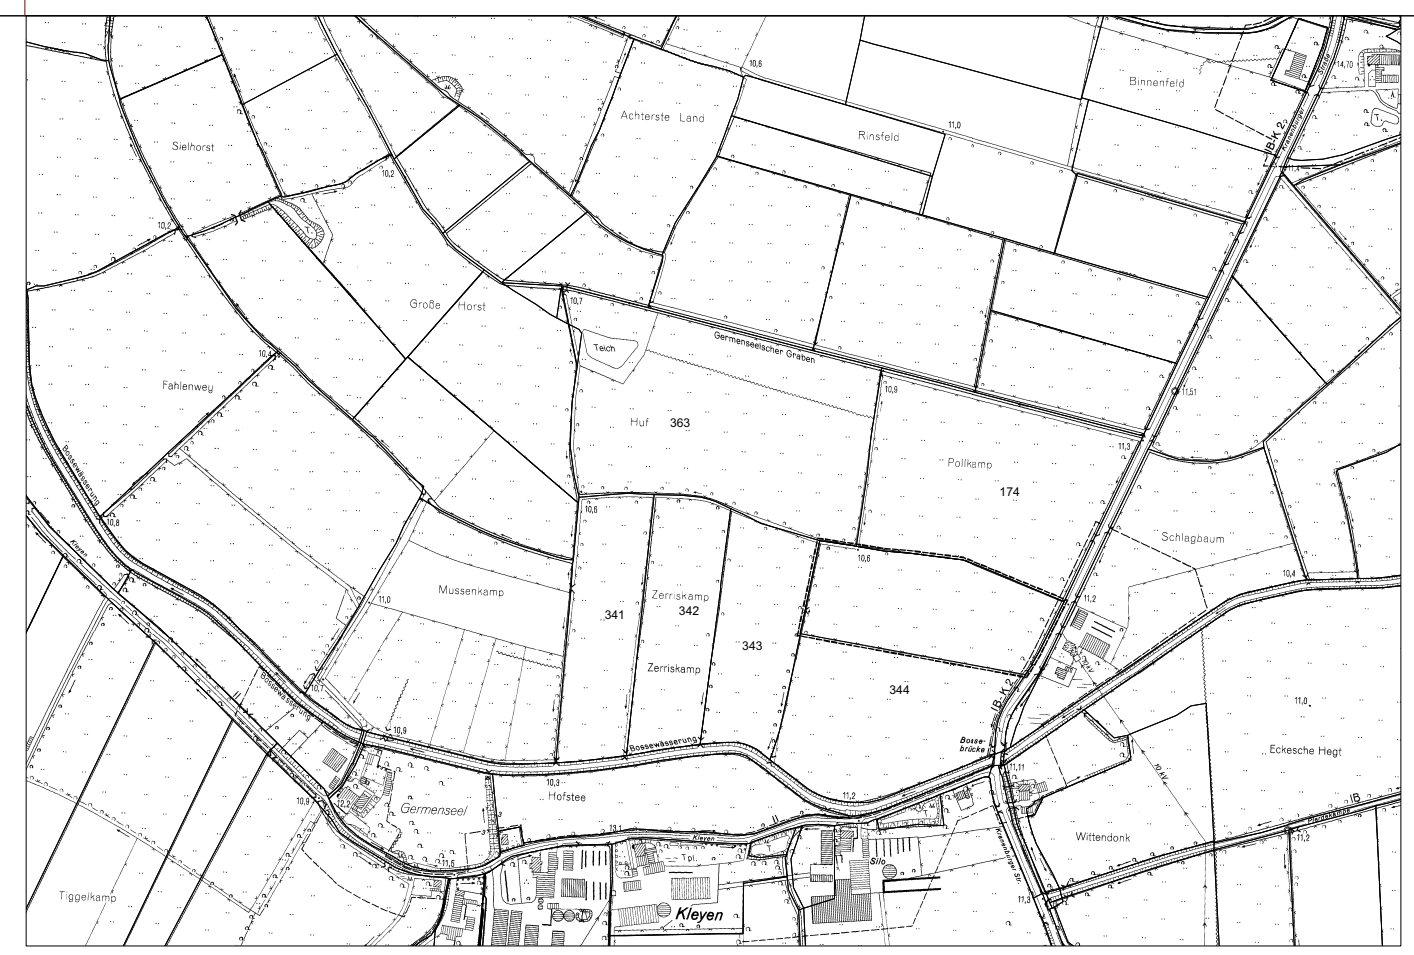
10,6
Binnenfeld
14,70
Achterste Land
Rinsfeld
11,0
Sielhorst
10,2
IB-K 2
10,2
Große Horst
10,7
Teich
Germenseelscher Graben
10,4
Fahlenwey
10,9
11,51
Huf 363
Bossewässerung
11,3
Pollkamp
174
10,8
10,6
Schlagbaum
10,6
Mussenkamp
11,0
Zerriskamp
341
342
11,2
10,4
343
Zerriskamp
344
11,0
IB-K 2
10,7
Bossewässerung
Bossebrücke
Eckesche Hegt
10,9
Bossewässerung
10,3
Hofstee
11,11
10 kV
10,9
12,2
Germenseel
11,2
Wittendonk
IB
11,2
13,1
Kleyen
Tpl.
Silo
11,5
Tiggelkamp
Kleyen
11,3